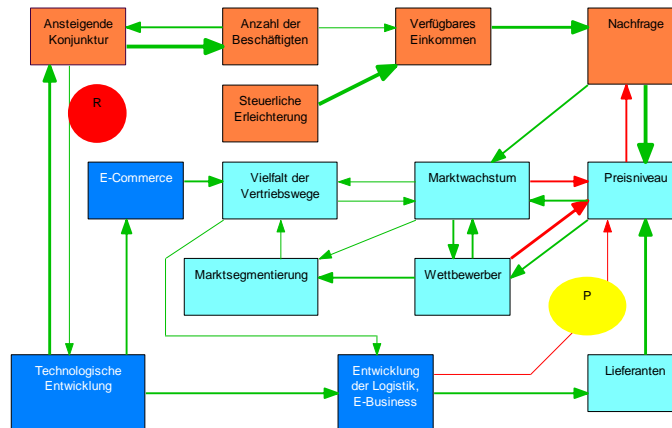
Ansteigende Konjunktur

Anzahl der Beschäftigten

Verfügbares Einkommen

Nachfrage

R

Steuerliche Erleichterung

E-Commerce

Vielfalt der Vertriebswege

Marktwachstum

Preisniveau

Marktsegmentierung

Wettbewerber

P

Technologische Entwicklung

Entwicklung der Logistik, E-Business

Lieferanten